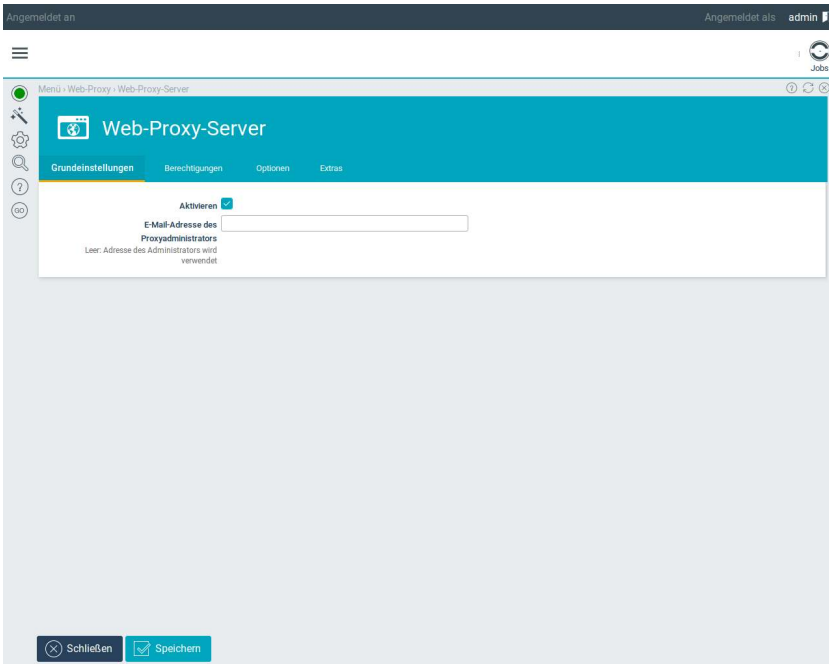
Angemeldet an

Angemeldet als admin

Jobs

Menü › Web-Proxy › Web-Proxy-Server

Web-Proxy-Server

Grundeinstellungen Berechtigungen Optionen Extras

Aktivieren

E-Mail-Adresse des Proxyadministrators

Leer: Adresse des Administrators wird verwendet

Schließen Speichern